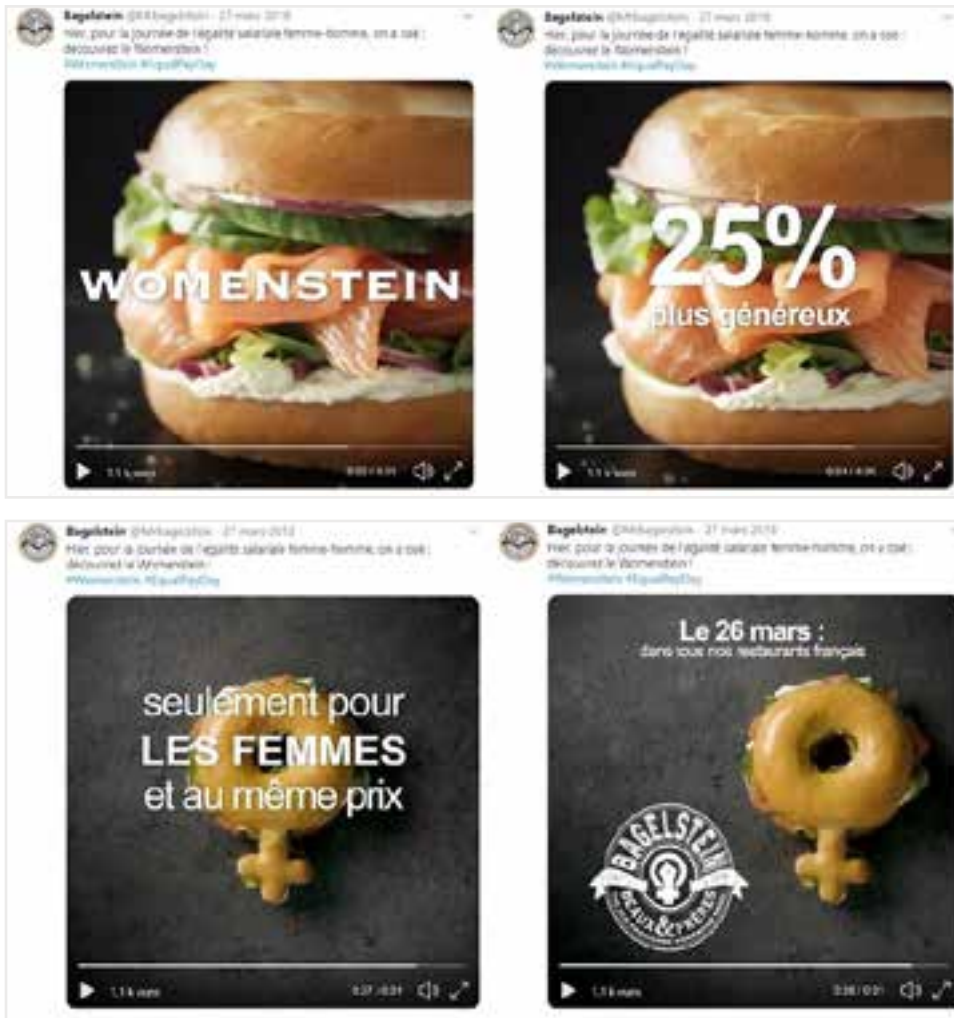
Bagelstein @MrBagelstein · 27 mars 2018
Hier, pour la journée de l'égalité salariale femme-homme, on a osé : découvrez le Womenstein !
#Womenstein #EqualPayDay

WOMENSTEIN

1,1 k vues

Bagelstein @MrBagelstein · 27 mars 2018
Hier, pour la journée de l'égalité salariale femme-homme, on a osé : découvrez le Womenstein !
#Womenstein #EqualPayDay

25%
plus généreux

1,1 k vues

Bagelstein @MrBagelstein · 27 mars 2018
Hier, pour la journée de l'égalité salariale femme-homme, on a osé : découvrez le Womenstein !
#Womenstein #EqualPayDay

seulement pour
LES FEMMES
et au même prix

1,1 k vues

Bagelstein @MrBagelstein · 27 mars 2018
Hier, pour la journée de l'égalité salariale femme-homme, on a osé : découvrez le Womenstein !
#Womenstein #EqualPayDay

Le 26 mars :
dans tous nos restaurants français

BAGELSTEIN
BEAUX & FRÈRES

1,1 k vues